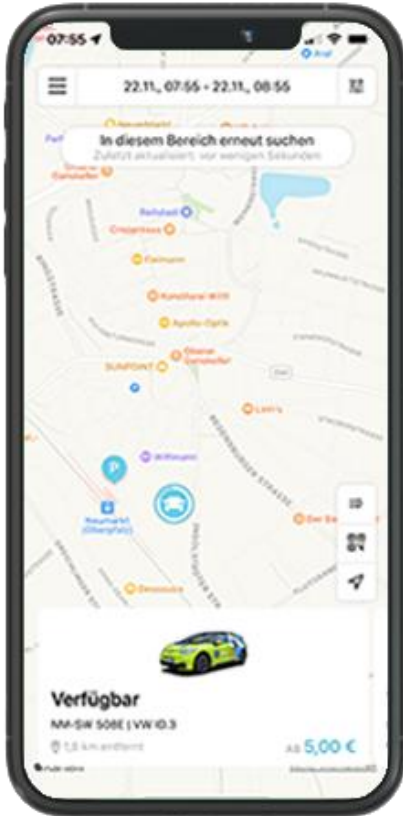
07:55

22.11., 07:55 - 22.11., 08:55

In diesem Bereich erneut suchen
Zuletzt aktualisiert: vor wenigen Sekunden

Rehdadt
Crepehaus
Fielmann
Konditorei Willi
Apollo-Optik
SUNPOINT
Obere Gasse
Lotti's
Neumarkt (Oberpfalz)
Der Bäcker

Verfügbar
NM-SW 508E | VW ID.3
1,6 km entfernt
Ab 5,00 €